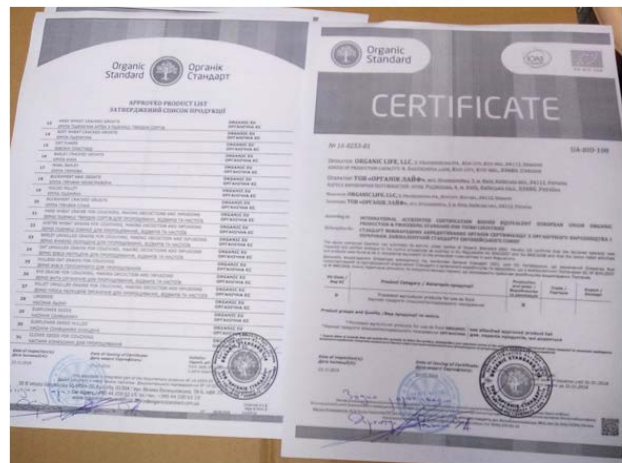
Organic Standard
Органік Стандарт

APPROVED PRODUCT LIST
ЗАТВЕРДЖЕНИЙ СПИСОК ПРОДУКЦІЇ

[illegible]

Organic Standard

CERTIFICATE

№ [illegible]

UA-BIO-108

Operator ORGANIC LIFE, LLC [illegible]

Оператор ТОВ «ОРГАНІК ЛАЙФ» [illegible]

Operator ORGANIC LIFE, LLC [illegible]

Оператор ТОВ «ОРГАНІК ЛАЙФ» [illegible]

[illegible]